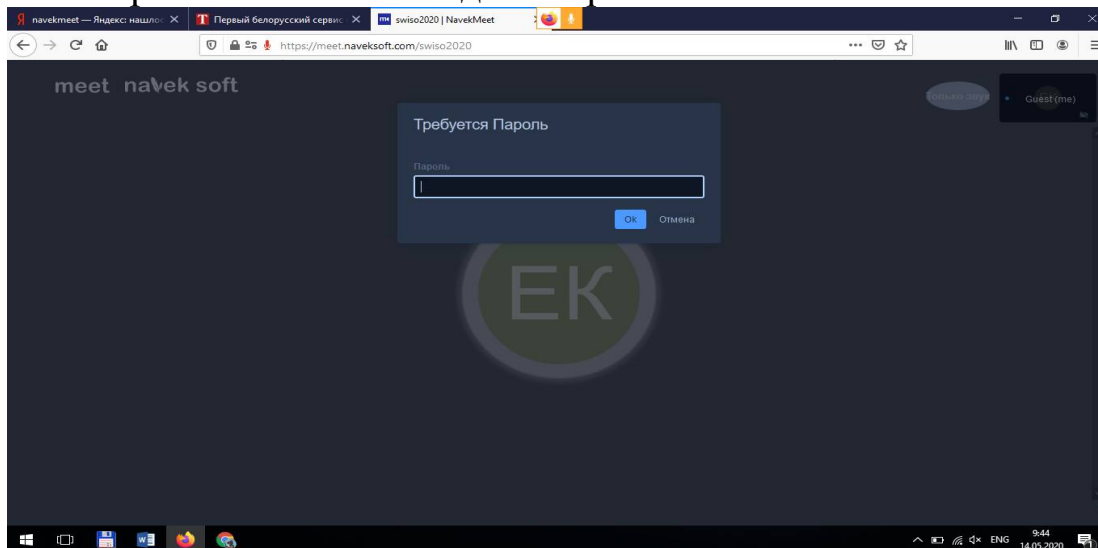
navekmeet — Яндекс: нашлос ×
Первый белорусский сервис ×
swiso2020 | NavekMeet ×

https://meet.naveksoft.com/swiso2020

meet navek soft

Только звук

Guest (me)

Требуется Пароль

Пароль

Ok Отмена

EK

ENG 9:44 14.05.2020